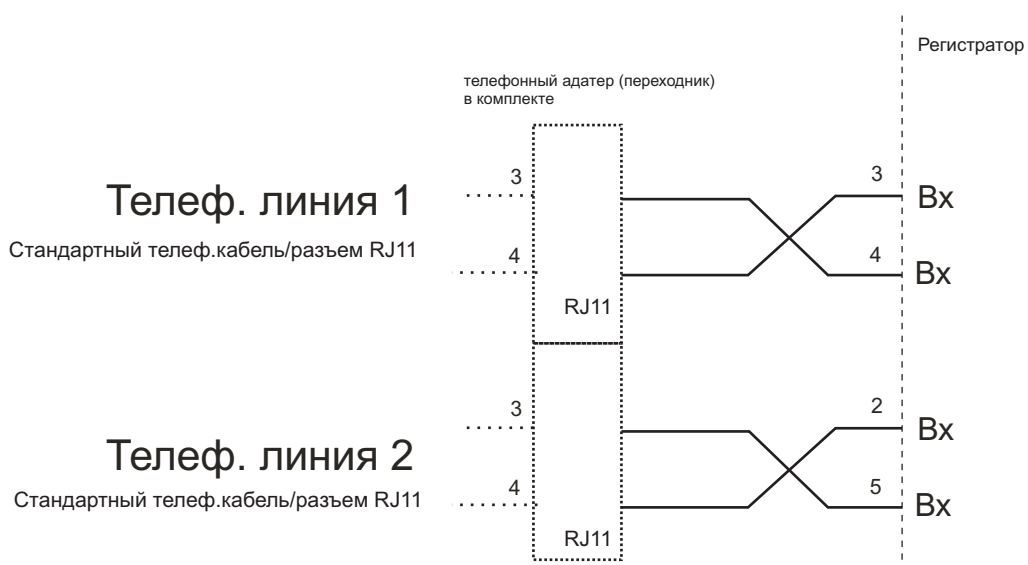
Регистратор

телефонный адатер (переходник) в комплекте

Телеф. линия 1

Стандартный телеф.кабель/разъем RJ11

3

4

RJ11

3

Вх

4

Вх

Телеф. линия 2

Стандартный телеф.кабель/разъем RJ11

3

4

RJ11

2

Вх

5

Вх